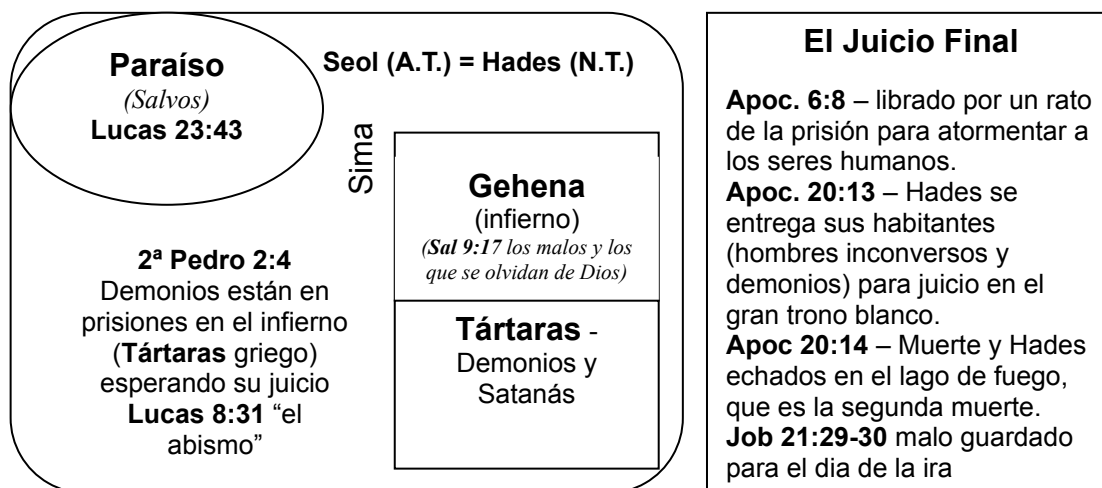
Paraíso
(Salvos)
Lucas 23:43

Seol (A.T.) = Hades (N.T.)

Sima

Gehena
(infierno)
(Sal 9:17 los malos y los que se olvidan de Dios)

Tártaras - Demonios y Satanás

2ª Pedro 2:4
Demonios están en prisiones en el infierno (Tártaras griego) esperando su juicio
Lucas 8:31 "el abismo"

El Juicio Final

Apoc. 6:8 – librado por un rato de la prisión para atormentar a los seres humanos.
Apoc. 20:13 – Hades se entrega sus habitantes (hombres inconversos y demonios) para juicio en el gran trono blanco.
Apoc 20:14 – Muerte y Hades echados en el lago de fuego, que es la segunda muerte.
Job 21:29-30 malo guardado para el dia de la ira